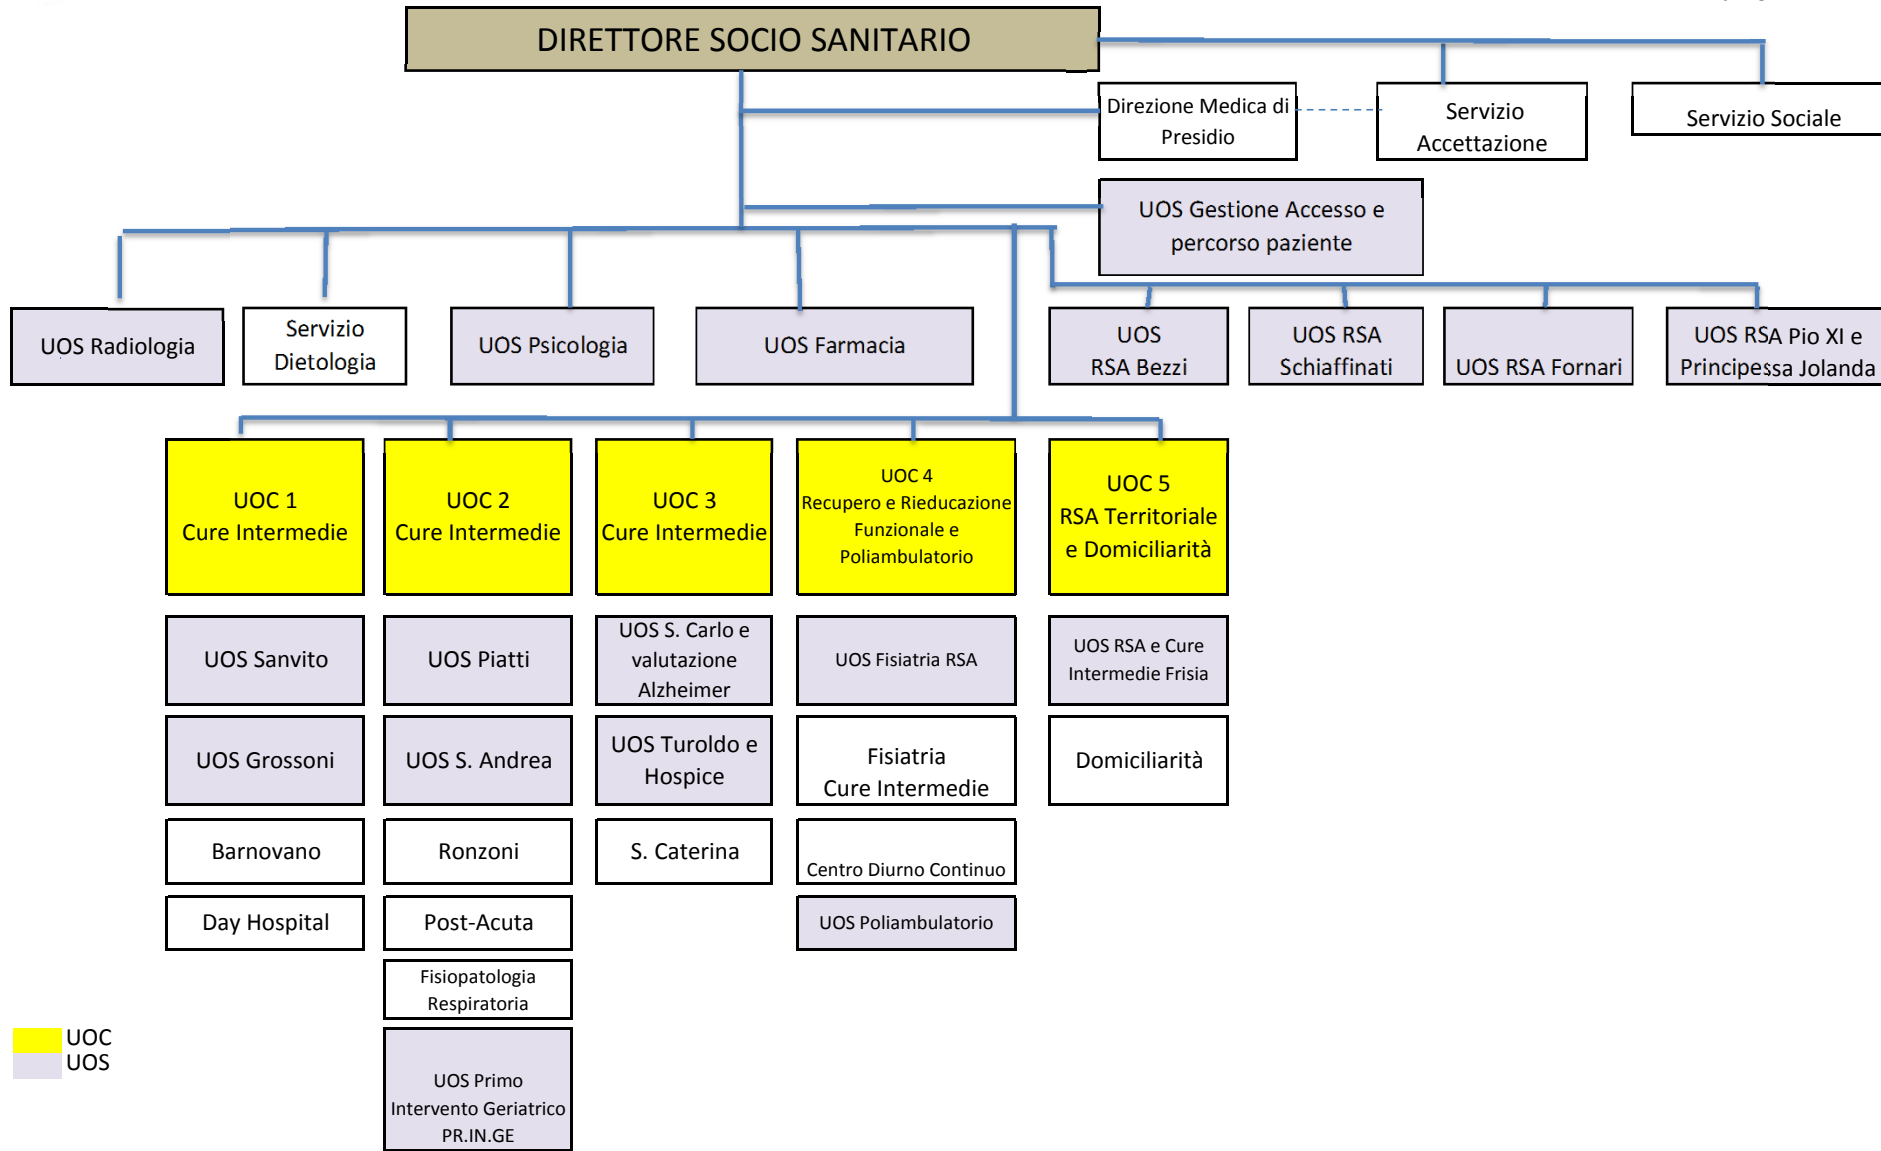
DIRETTORE SOCIO SANITARIO

Direzione Medica di Presidio

Servizio Accettazione

Servizio Sociale

UOS Gestione Accesso e percorso paziente

UOS Radiologia

Servizio Dietologia

UOS Psicologia

UOS Farmacia

UOS RSA Bezzi

UOS RSA Schiaffinati

UOS RSA Fornari

UOS RSA Pio XI e Principessa Jolanda

UOC 1 Cure Intermedie

UOC 2 Cure Intermedie

UOC 3 Cure Intermedie

UOC 4 Recupero e Rieducazione Funzionale e Poliambulatorio

UOC 5 RSA Territoriale e Domiciliarità

UOS Sanvito

UOS Piatti

UOS S. Carlo e valutazione Alzheimer

UOS Fisiatria RSA

UOS RSA e Cure Intermedie Frisia

UOS Grossoni

UOS S. Andrea

UOS Turoldo e Hospice

Fisiatria Cure Intermedie

Domiciliarità

Barnovano

Ronzoni

S. Caterina

Centro Diurno Continuo

Day Hospital

Post-Acuta

UOS Poliambulatorio

Fisiopatologia Respiratoria

UOS Primo Intervento Geriatrico PR.IN.GE

UOC
UOS